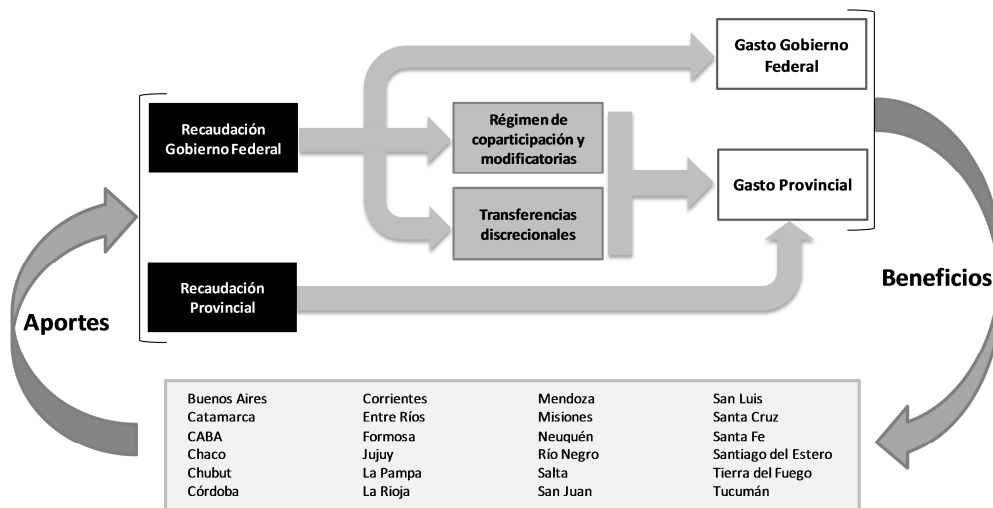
Recaudación Gobierno Federal

Recaudación Provincial

Régimen de coparticipación y modificatorias

Transferencias discrecionales

Gasto Gobierno Federal

Gasto Provincial

Aportes

Beneficios

Buenos Aires
Catamarca
CABA
Chaco
Chubut
Córdoba

Corrientes
Entre Ríos
Formosa
Jujuy
La Pampa
La Rioja

Mendoza
Misiones
Neuquén
Río Negro
Salta
San Juan

San Luis
Santa Cruz
Santa Fe
Santiago del Estero
Tierra del Fuego
Tucumán